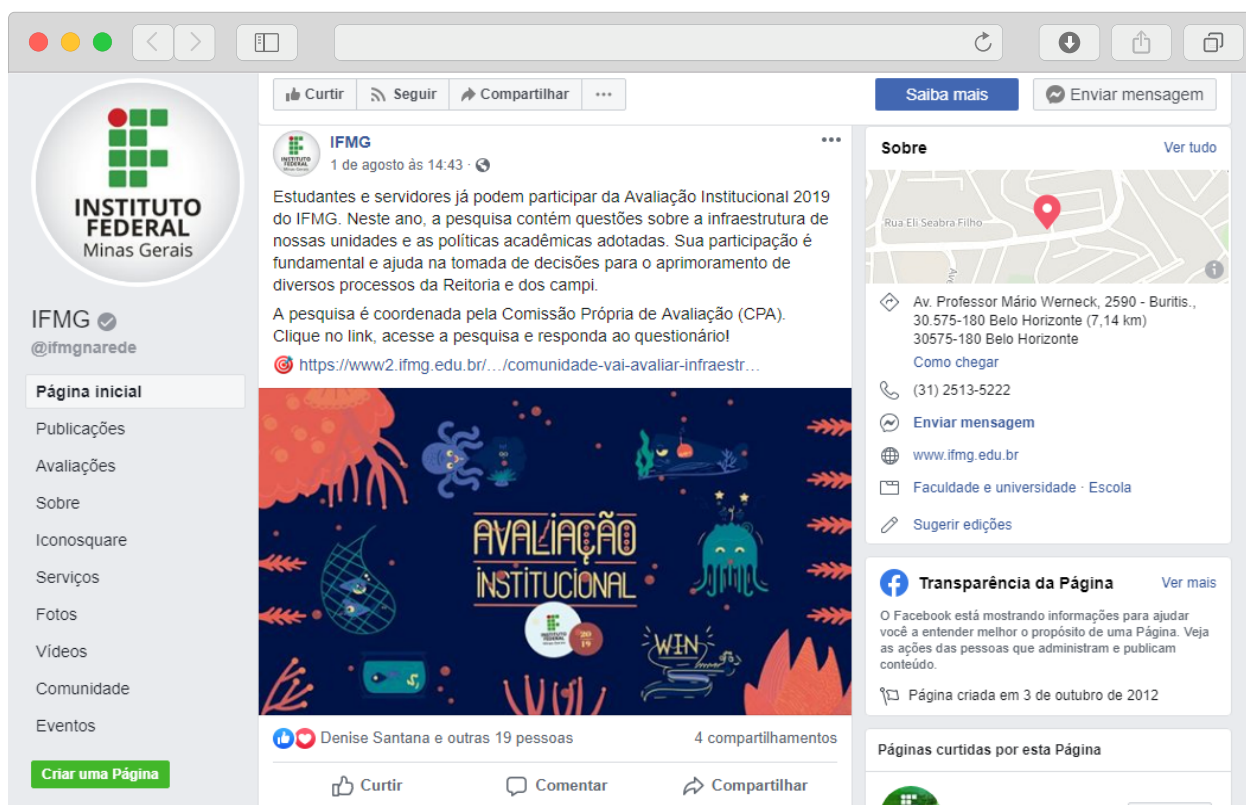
INSTITUTO FEDERAL
Minas Gerais

IFMG
@ifmgnarede

Página inicial
Publicações
Avaliações
Sobre
Iconosquare
Serviços
Fotos
Vídeos
Comunidade
Eventos

Criar uma Página

Curtir
Seguir
Compartilhar
...

Saiba mais
Enviar mensagem

IFMG
1 de agosto às 14:43 ·

Estudantes e servidores já podem participar da Avaliação Institucional 2019 do IFMG. Neste ano, a pesquisa contém questões sobre a infraestrutura de nossas unidades e as políticas acadêmicas adotadas. Sua participação é fundamental e ajuda na tomada de decisões para o aprimoramento de diversos processos da Reitoria e dos campi.

A pesquisa é coordenada pela Comissão Própria de Avaliação (CPA). Clique no link, acesse a pesquisa e responda ao questionário!

https://www2.ifmg.edu.br/…/comunidade-vai-avaliar-infraestr…

AVALIAÇÃO
INSTITUCIONAL
2019
WIN

Denise Santana e outras 19 pessoas
4 compartilhamentos

Curtir
Comentar
Compartilhar

Sobre
Ver tudo

Rua Eli Seabra Filho

Av. Professor Mário Werneck, 2590 - Buritis., 30.575-180 Belo Horizonte (7,14 km)
30575-180 Belo Horizonte
Como chegar

(31) 2513-5222

Enviar mensagem

www.ifmg.edu.br

Faculdade e universidade · Escola

Sugerir edições

Transparência da Página
Ver mais

O Facebook está mostrando informações para ajudar você a entender melhor o propósito de uma Página. Veja as ações das pessoas que administram e publicam conteúdo.

Página criada em 3 de outubro de 2012

Páginas curtidas por esta Página